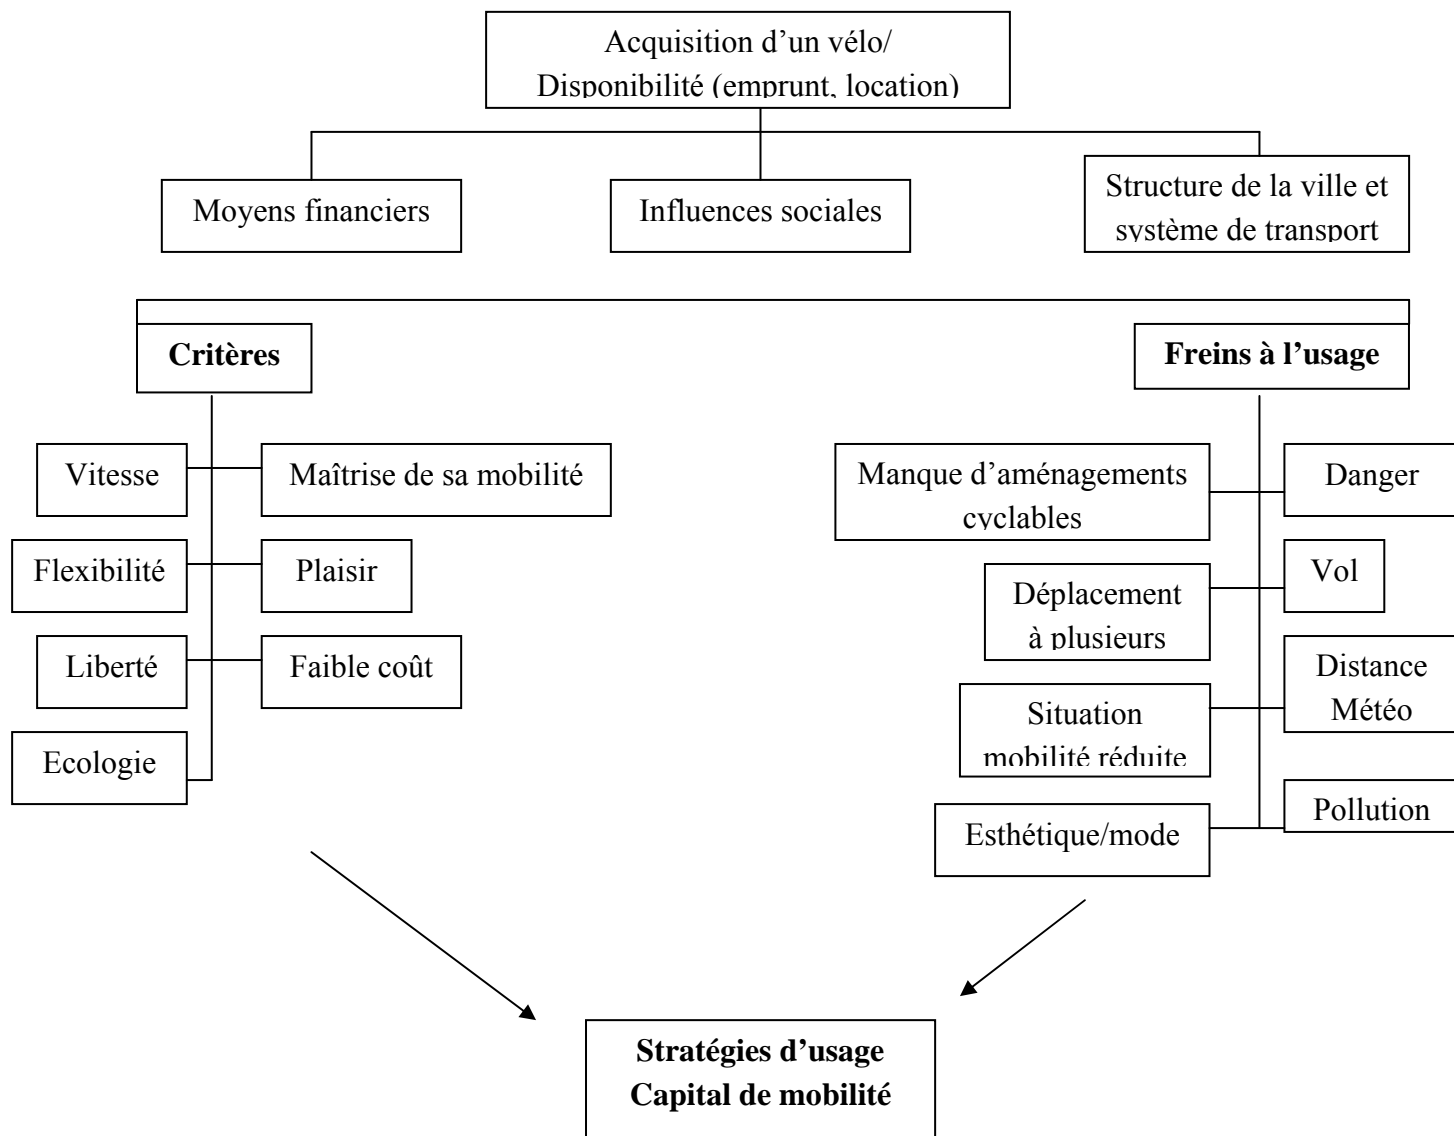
Acquisition d'un vélo/
Disponibilité (emprunt, location)

Moyens financiers

Influences sociales

Structure de la ville et système de transport

**Critères**

Vitesse

Maîtrise de sa mobilité

Flexibilité

Plaisir

Liberté

Faible coût

Ecologie

**Freins à l'usage**

Manque d'aménagements cyclables

Danger

Déplacement à plusieurs

Vol

Situation mobilité réduite

Distance
Météo

Esthétique/mode

Pollution

**Stratégies d'usage**
**Capital de mobilité**